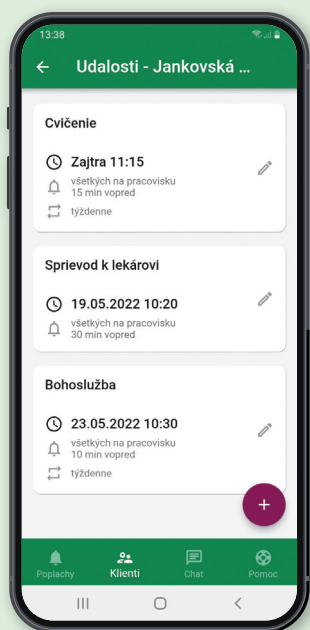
13:38

Udalosti - Jankovská ...

Cvičenie

Zajtra 11:15
všetkých na pracovisku
15 min vopred
týždenne

Sprievod k lekárovi

19.05.2022 10:20
všetkých na pracovisku
30 min vopred

Bohoslužba

23.05.2022 10:30
všetkých na pracovisku
10 min vopred
týždenne

+

Poplachy
Klienti
Chat
Pomoc